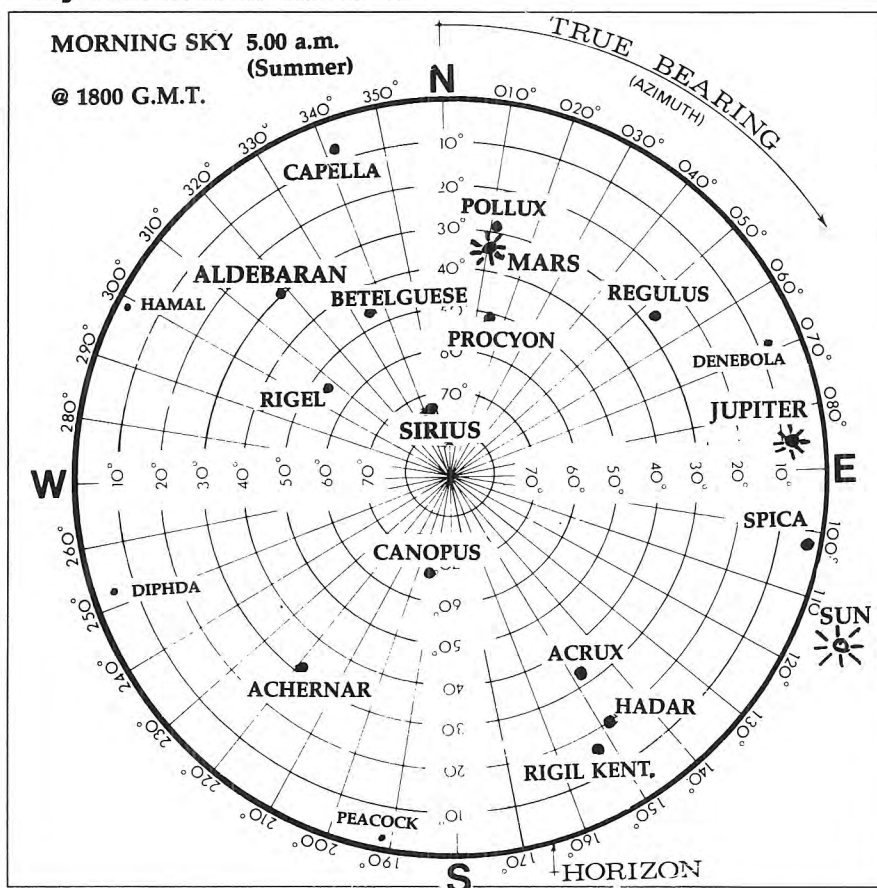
MORNING SKY 5.00 a.m. (Summer)

@ 1800 G.M.T.

TRUE BEARING (AZIMUTH)

N

010° 020° 030° 040° 050° 060° 070° 080° 100° 110° 120° 130° 140° 150° 160° 170° 190° 200° 210° 220° 230° 240° 250° 260° 280° 290° 300° 310° 320° 330° 340° 350°

10° 20° 30° 40° 50° 60° 70°

CAPELLA

POLLUX

MARS

ALDEBARAN

HAMAL

BETELGUESE

REGULUS

PROCYON

DENEBOLA

RIGEL

SIRIUS

JUPITER

W

10° 20° 30° 40° 50° 60° 70°

70° 60° 50° 40° 30° 20° 10°

E

SPICA

CANOPUS

DIPHDA

SUN

ACRUX

ACHERNAR

HADAR

RIGIL KENT.

PEACOCK

HORIZON

S